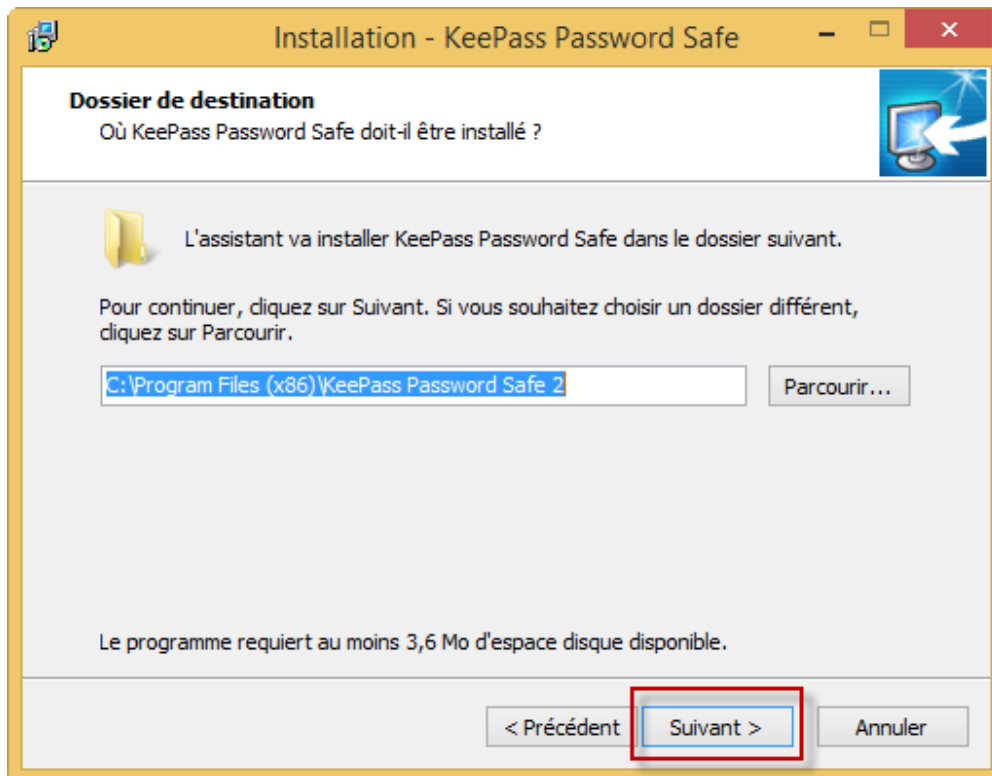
Installation - KeePass Password Safe

Dossier de destination
Où KeePass Password Safe doit-il être installé ?

L'assistant va installer KeePass Password Safe dans le dossier suivant.

Pour continuer, cliquez sur Suivant. Si vous souhaitez choisir un dossier différent, cliquez sur Parcourir.

C:\Program Files (x86)\KeePass Password Safe 2

Parcourir...

Le programme requiert au moins 3,6 Mo d'espace disque disponible.

< Précédent

Suivant >

Annuler